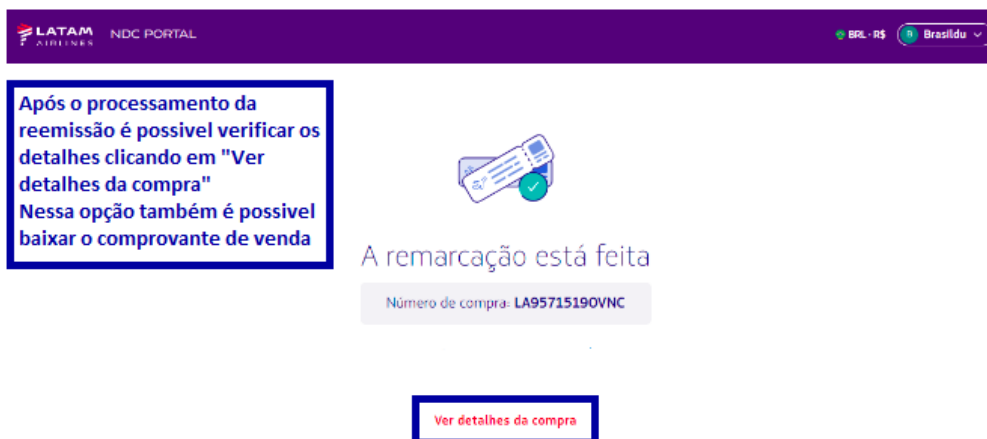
LATAM AIRLINES NDC PORTAL

BRL · R$ B Brasildu

Após o processamento da reemissão é possivel verificar os detalhes clicando em "Ver detalhes da compra"
Nessa opção também é possivel baixar o comprovante de venda

A remarcação está feita

Número de compra: LA957151900VNC

Ver detalhes da compra